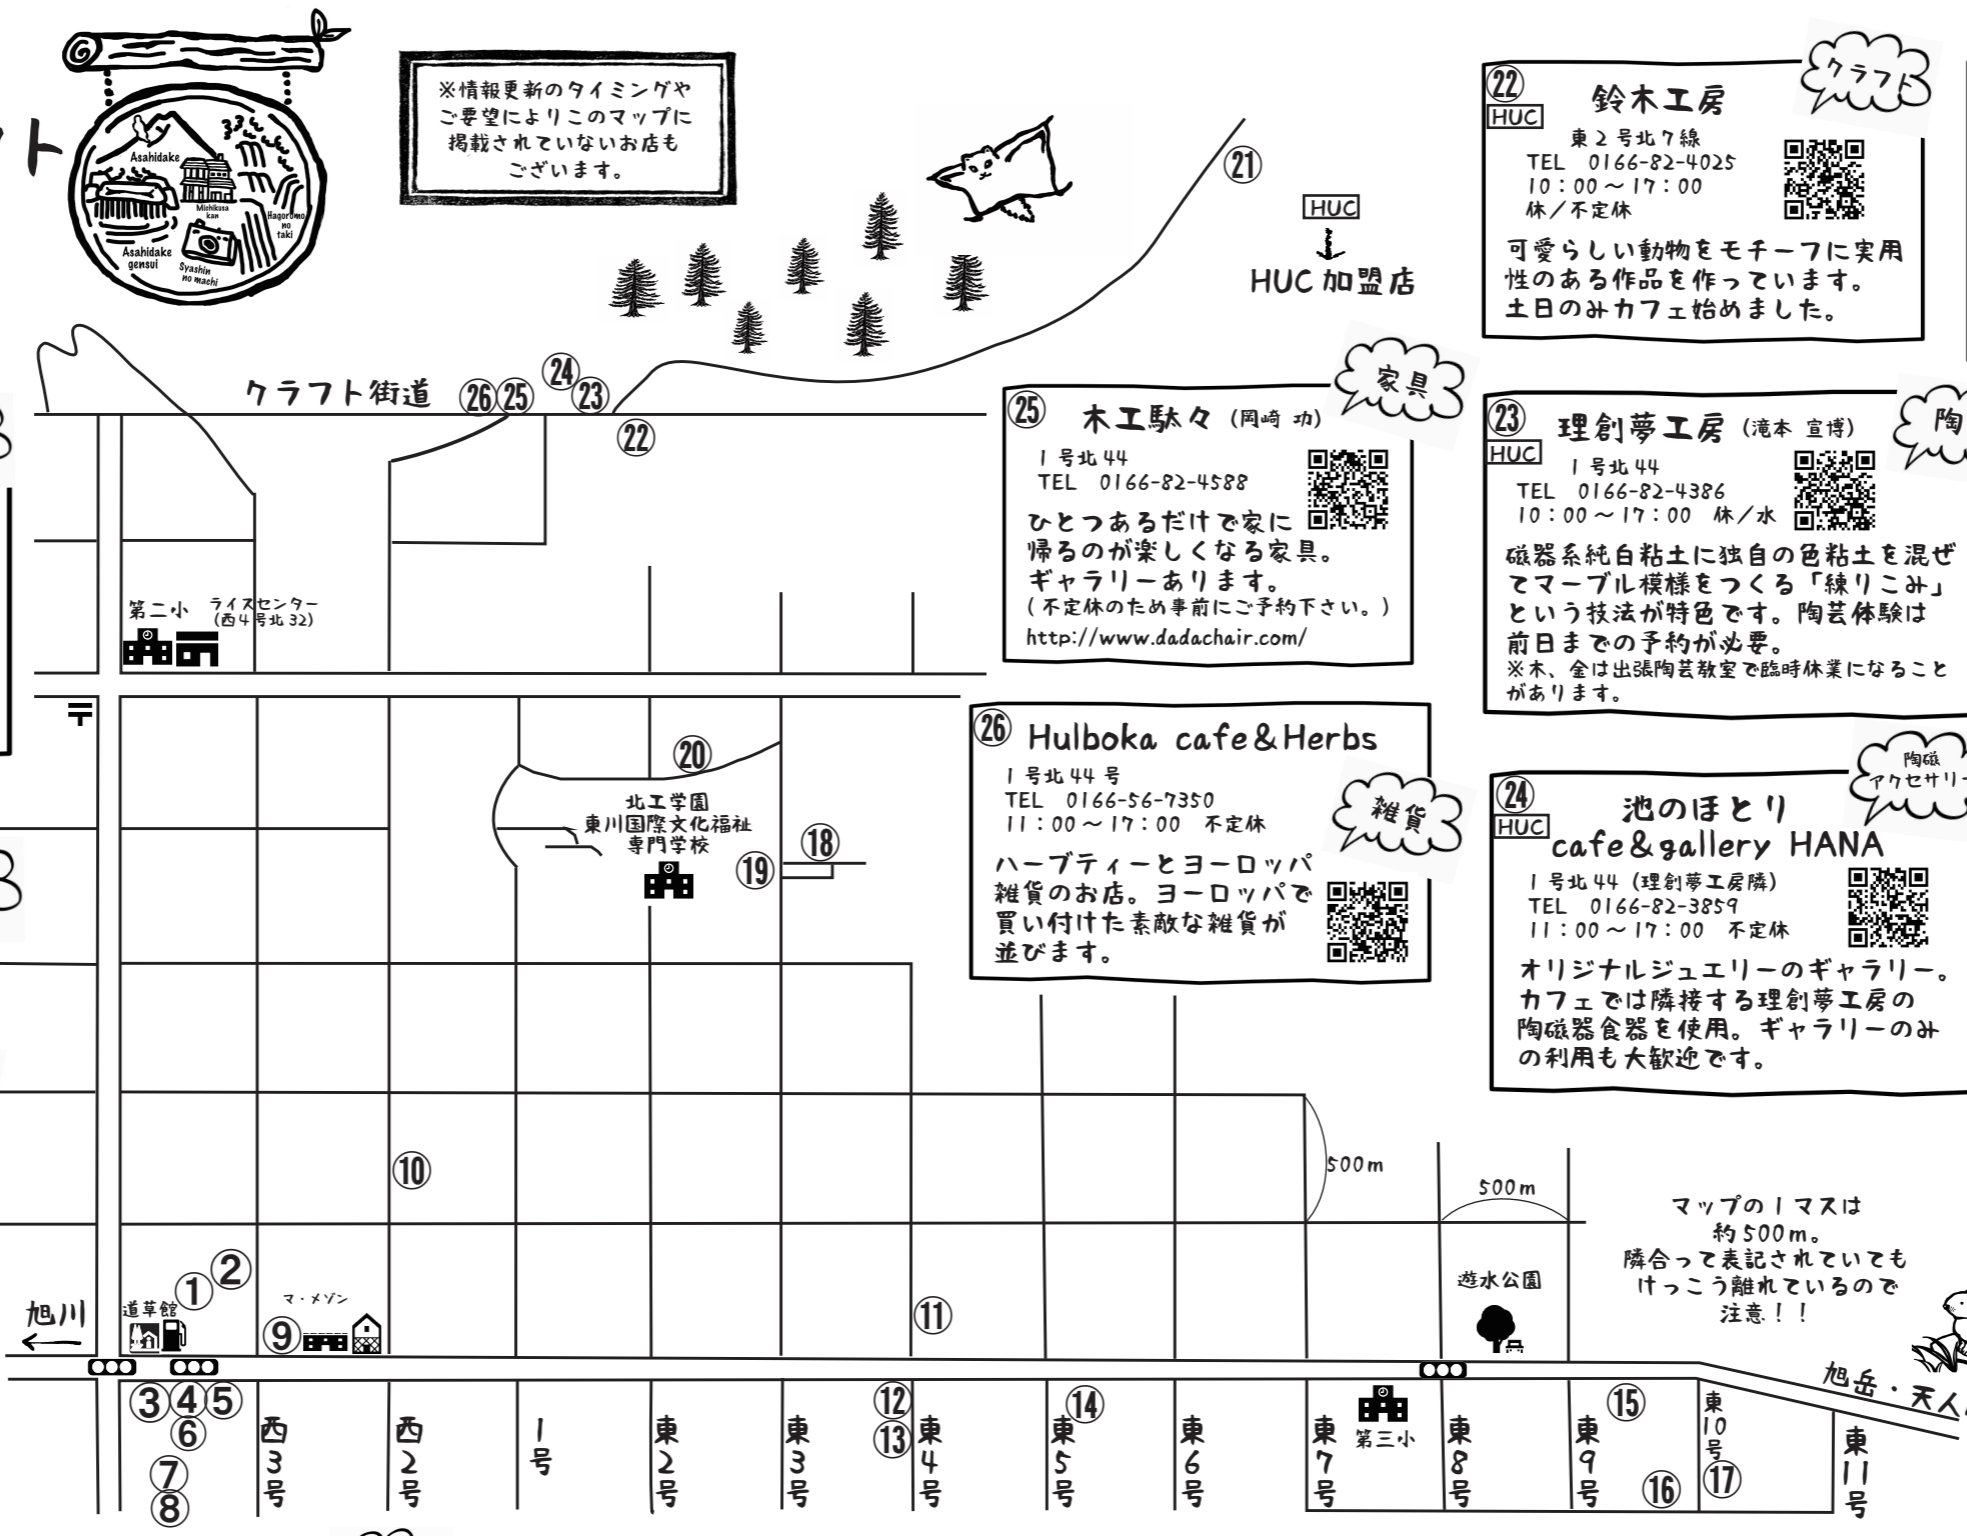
ト

Asahidake
Michikusa kan
Hagoromo no taki
Asahidake gensui
Syashin no machi

※情報更新のタイミングやご要望によりこのマップに掲載されていないお店もございます。

㉑

HUC
HUC 加盟店

クラフト街道
㉖㉕ ㉔ ㉓
㉒

第二小 ライスセンター (西4号北32)

⑳
北工学園 東川国際文化福祉専門学校
⑱
⑲

⑩

⑪

旭川
道草館
① ②
マ・メゾン
⑨

③④⑤
⑥
⑦
⑧

西3号 西2号 1号 東2号 東3号 ⑫ ⑬ 東4号 ⑭ 東5号 東6号 東7号 第三小 東8号 東9号 ⑮ ⑯ 東10号 ⑰ 東11号

500m
500m
遊水公園

マップの1マスは約500m。隣合って表記されていてもけっこう離れているので注意!!

旭岳・天人

㉒ HUC 鈴木工房 クラフト
東2号北7線
TEL 0166-82-4025
10:00~17:00
休/不定休
可愛らしい動物をモチーフに実用性のある作品を作っています。土日のみカフェ始めました。

㉕ 木工駄々 (岡崎 功) 家具
1号北44
TEL 0166-82-4588
ひとつあるだけで家に帰るのが楽しくなる家具。ギャラリーあります。
(不定休のため事前にご予約下さい。)
http://www.dadachair.com/

㉓ HUC 理創夢工房 (滝本 宣博) 陶
1号北44
TEL 0166-82-4386
10:00~17:00 休/水
磁器系純白粘土に独自の色粘土を混ぜてマーブル模様をつくる「練りこみ」という技法が特色です。陶芸体験は前日までの予約が必要。
※木、金は出張陶芸教室で臨時休業になることがあります。

㉖ Hulboka cafe&Herbs 雑貨
1号北44号
TEL 0166-56-7350
11:00~17:00 不定休
ハーブティーとヨーロッパ雑貨のお店。ヨーロッパで買い付けた素敵な雑貨が並びます。

㉔ HUC 池のほとり cafe&gallery HANA 陶磁 アクセサリー
1号北44 (理創夢工房隣)
TEL 0166-82-3859
11:00~17:00 不定休
オリジナルジュエリーのギャラリー。カフェでは隣接する理創夢工房の陶磁器食器を使用。ギャラリーのみの利用も大歓迎です。